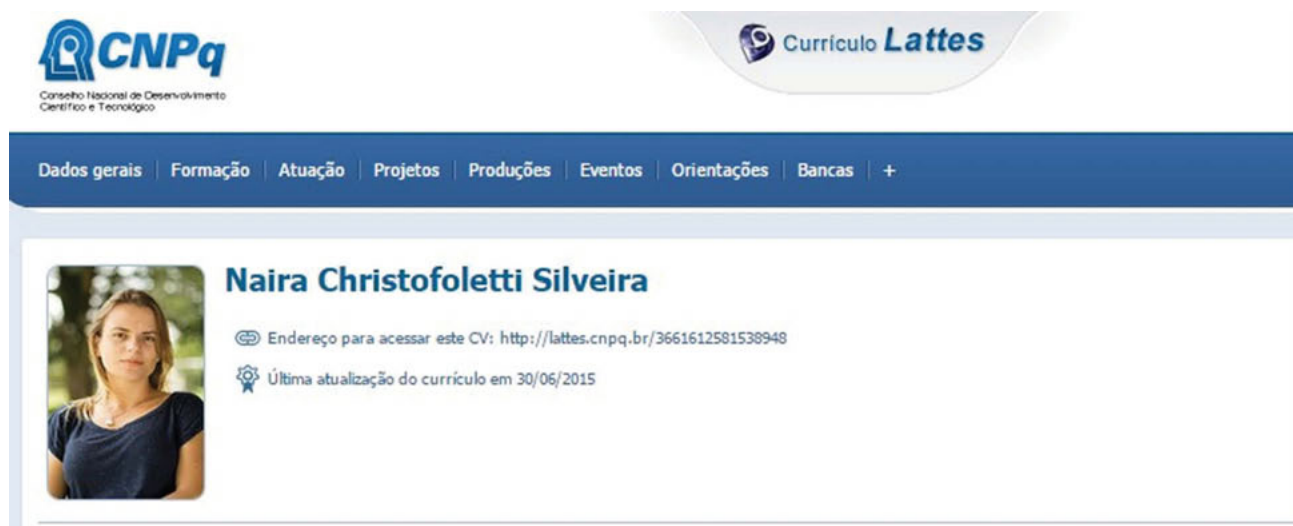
CNPq
Conselho Nacional de Desenvolvimento Científico e Tecnológico

Currículo Lattes

Dados gerais | Formação | Atuação | Projetos | Produções | Eventos | Orientações | Bancas | +

Naira Christofoletti Silveira

Endereço para acessar este CV: http://lattes.cnpq.br/3661612581538948

Última atualização do currículo em 30/06/2015